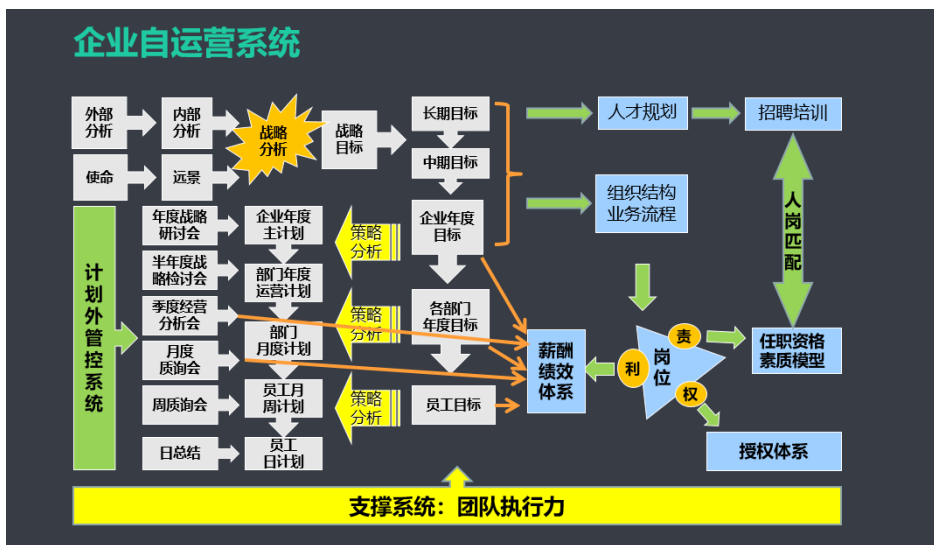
企业自运营系统

外部分析
内部分析
战略分析
战略目标
长期目标
人才规划
招聘培训
使命
远景
中期目标
组织结构
业务流程
计划外管控系统
年度战略研讨会
企业年度主计划
策略分析
企业年度目标
人岗匹配
半年度战略检讨会
部门年度运营计划
季度经营分析会
部门月度计划
策略分析
各部门年度目标
责
任职资格素质模型
薪酬绩效体系
利
岗位
月度质询会
权
周质询会
员工月周计划
策略分析
员工目标
授权体系
日总结
员工日计划
支撑系统：团队执行力